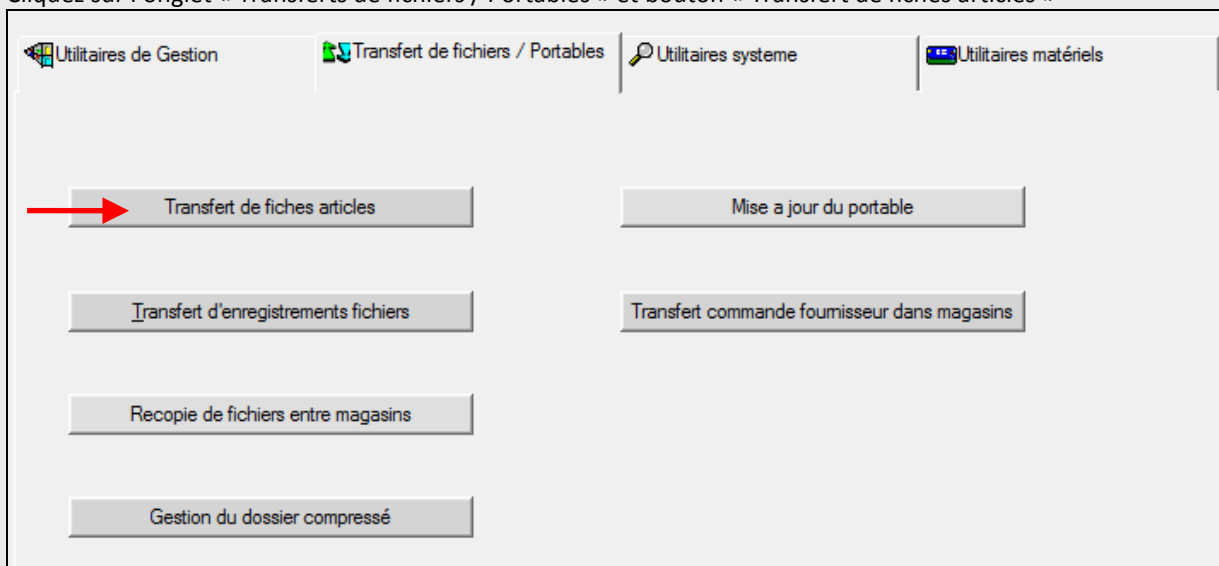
Cliquez sur l'onglet « Transferts de fichiers / Portables » et bouton « Transfert de fiches articles »

Utilitaires de Gestion
Transfert de fichiers / Portables
Utilitaires systeme
Utilitaires matériels

Transfert de fiches articles
Mise a jour du portable
Transfert d'enregistrements fichiers
Transfert commande fournisseur dans magasins
Recopie de fichiers entre magasins
Gestion du dossier compressé